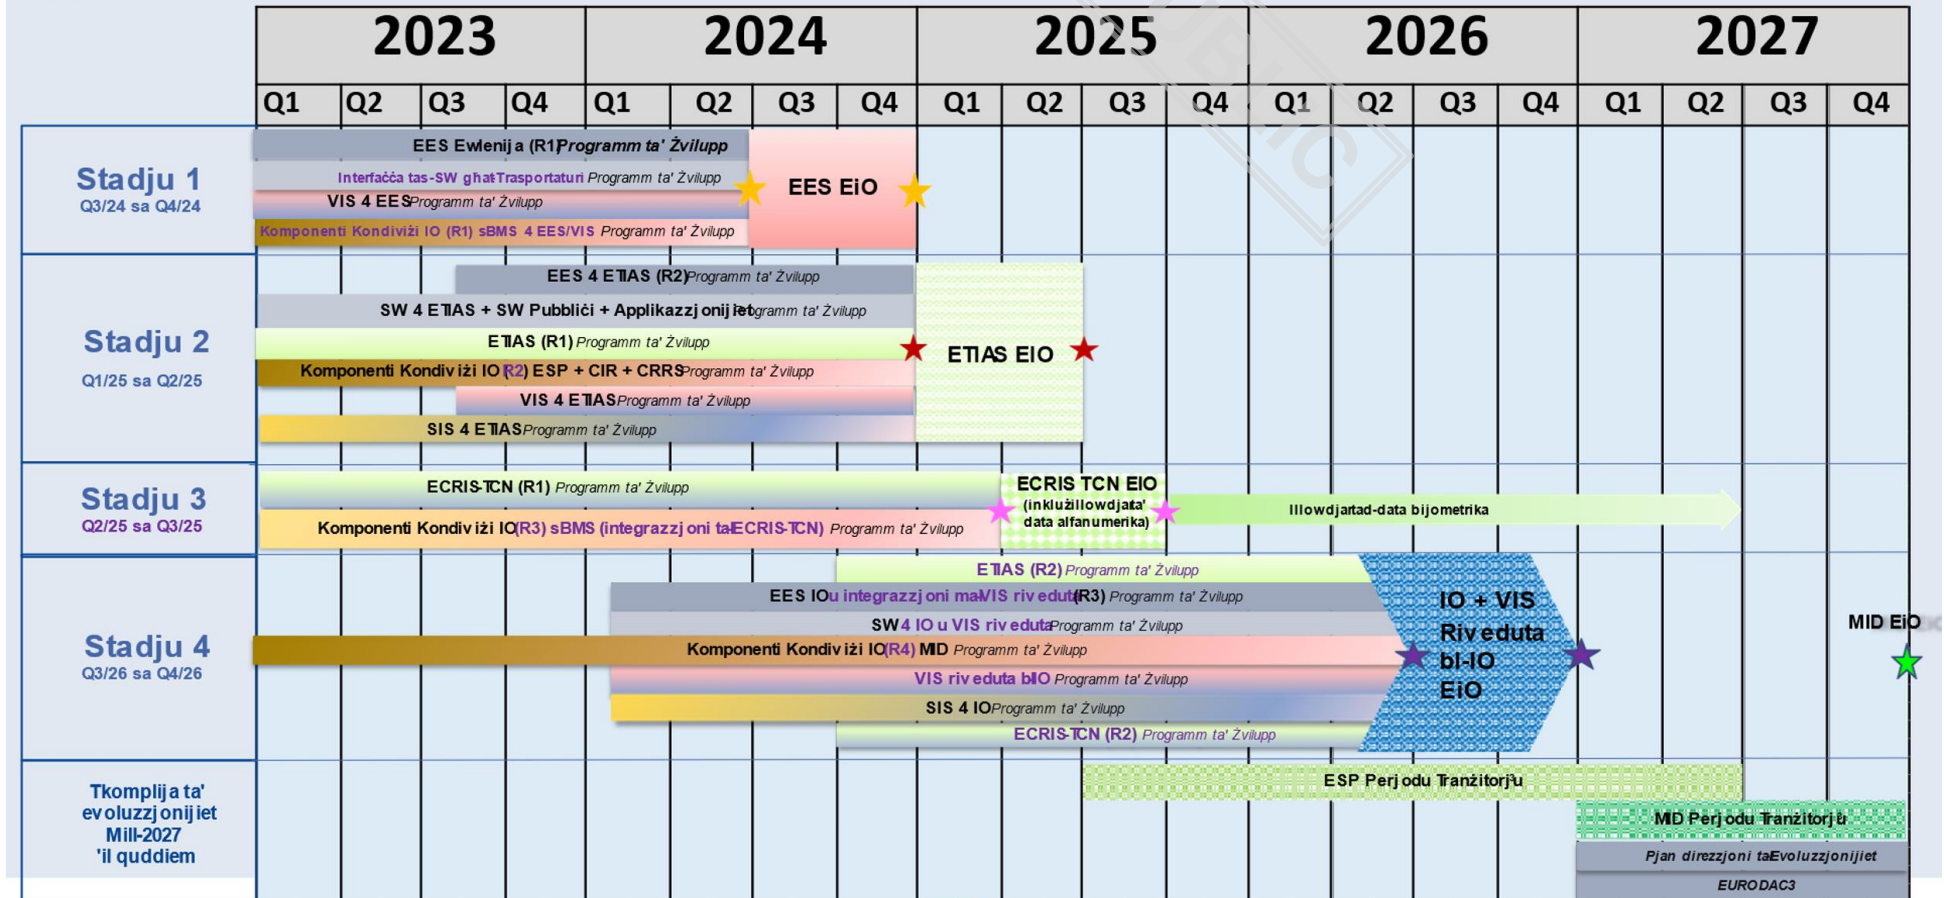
| | 2023 | | | | 2024 | | | | 2025 | | | | 2026 | | | | 2027 | | | |
|---|---|---|---|---|---|---|---|---|---|---|---|---|---|---|---|---|---|---|---|---|
| | Q1 | Q2 | Q3 | Q4 | Q1 | Q2 | Q3 | Q4 | Q1 | Q2 | Q3 | Q4 | Q1 | Q2 | Q3 | Q4 | Q1 | Q2 | Q3 | Q4 |

Stadju 1
Q3/24 sa Q4/24

EES Evalenija (R1) Programm ta' Żvilupp
Interfaċċa tas-SW għat-Trasportaturi Programm ta' Żvilupp
VIS 4 EES Programm ta' Żvilupp
Komponenti Kondiviżi IO (R1) sBMS 4 EES/VIS Programm ta' Żvilupp
EES EiO

Stadju 2
Q1/25 sa Q2/25

EES 4 ETIAS (R2) Programm ta' Żvilupp
SW 4 ETIAS + SW Pubbliċi + Applikazzjonijiet Programm ta' Żvilupp
ETIAS (R1) Programm ta' Żvilupp
Komponenti Kondiviżi IO (R2) ESP + CIR + CRRS Programm ta' Żvilupp
VIS 4 ETIAS Programm ta' Żvilupp
SIS 4 ETIAS Programm ta' Żvilupp
ETIAS EIO

Stadju 3
Q2/25 sa Q3/25

ECRIS-TCN (R1) Programm ta' Żvilupp
Komponenti Kondiviżi IO (R3) sBMS (integrazzjoni tal-ECRIS-TCN) Programm ta' Żvilupp
ECRIS TCN EIO (inkluża l-lowdjar tad-data alfanumerika)
Il-lowdjar tad-data bijometrika

Stadju 4
Q3/26 sa Q4/26

ETIAS (R2) Programm ta' Żvilupp
EES IO u integrazzjoni mal-VIS riveduta (R3) Programm ta' Żvilupp
SW 4 IO u VIS riveduta Programm ta' Żvilupp
Komponenti Kondiviżi IO (R4) MID Programm ta' Żvilupp
VIS riveduta bl-IO Programm ta' Żvilupp
SIS 4 IO Programm ta' Żvilupp
ECRIS-TCN (R2) Programm ta' Żvilupp
IO + VIS Riveduta bl-IO EIO
MID EiO

Tkomplija ta' evoluzzjonijiet Mill-2027 'il quddiem

ESP Perjodu Tranżitorju
MID Perjodu Tranżitorju
Pjan direzzjoni tal-Evoluzzjonijiet
EURODAC3